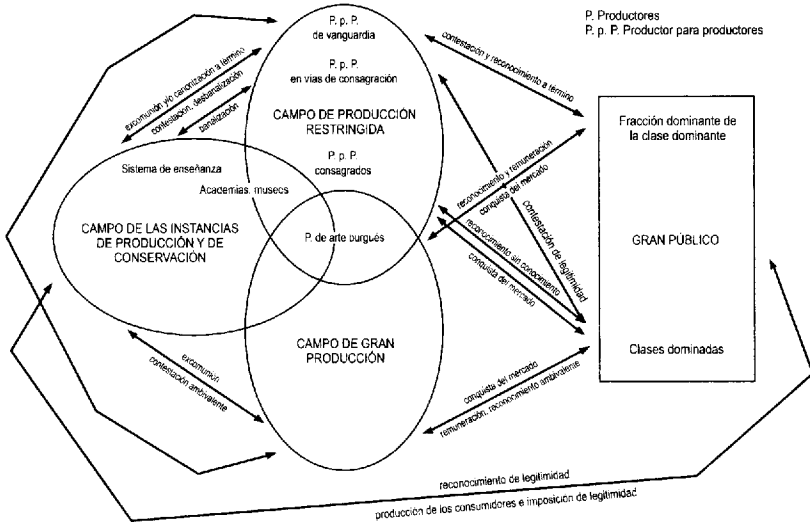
P. Productores
P. p. P. Productor para productores

P. p. P.
de vanguardia

P. p. P.
en vías de consagración

CAMPO DE PRODUCCIÓN RESTRINGIDA

P. p. P.
consagrados

Sistema de enseñanza

Academias, museos

CAMPO DE LAS INSTANCIAS DE PRODUCCIÓN Y DE CONSERVACIÓN

P. de arte burgués

CAMPO DE GRAN PRODUCCIÓN

excomunión y/o canonización a término

contestación, desbanalización

banalización

contestación y reconocimiento a término

Fracción dominante de la clase dominante

GRAN PÚBLICO

Clases dominadas

reconocimiento y remuneración

conquista del mercado

contestación de legitimidad

reconocimiento sin conocimiento

conquista del mercado

excomunión

contestación ambivalente

conquista del mercado

remuneración, reconocimiento ambivalente

reconocimiento de legitimidad

producción de los consumidores e imposición de legitimidad